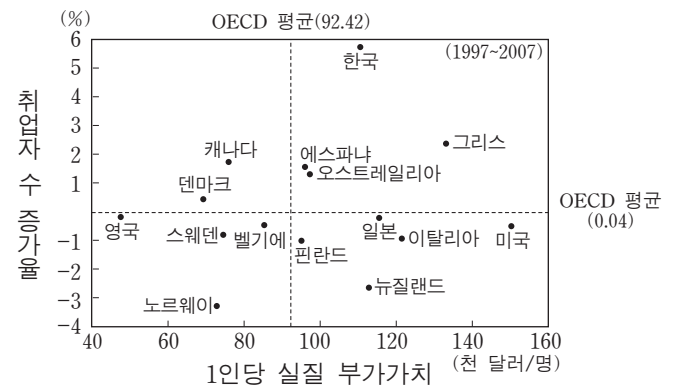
(%)
OECD 평균(92.42)
(1997~2007)
6
5
4
3
2
1
−1
−2
−3
−4
취업자 수 증가율
한국
그리스
캐나다
에스파냐
오스트레일리아
덴마크
OECD 평균 (0.04)
영국
스웨덴
벨기에
일본
이탈리아
미국
핀란드
뉴질랜드
노르웨이
40
60
80
100
120
140
160
1인당 실질 부가가치
(천 달러/명)